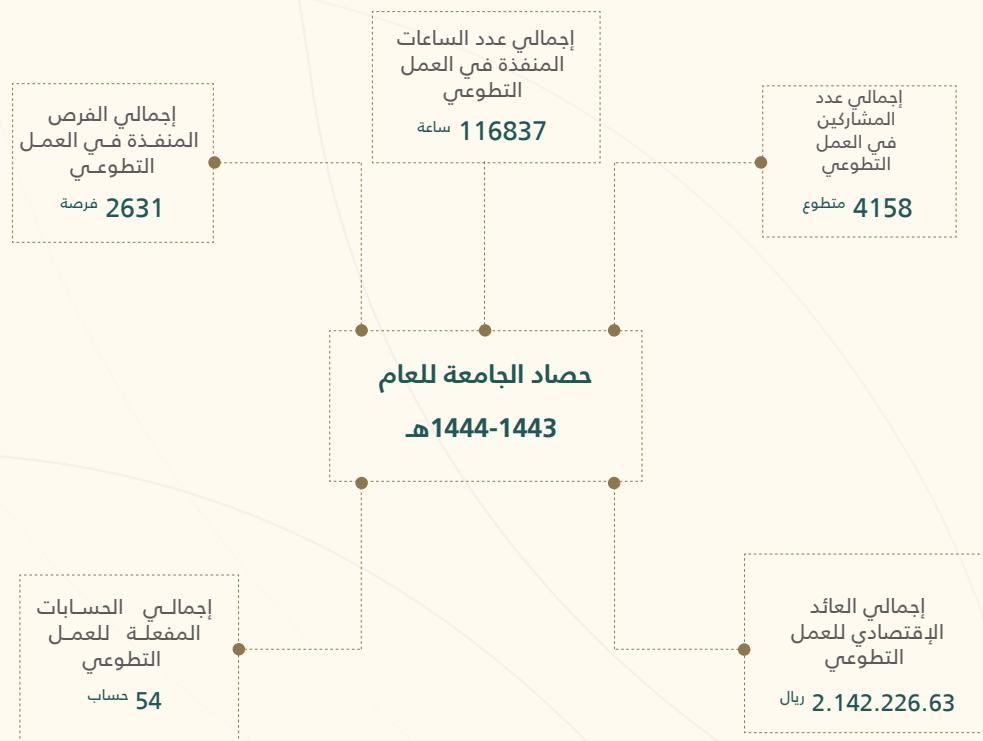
إجمالي عدد الساعات المنفذة في العمل التطوعي
116837 ساعة

إجمالي الفرص المنفذة في العمل التطوعي
2631 فرصة

إجمالي عدد المشاركين في العمل التطوعي
4158 متطوع

حصاد الجامعة للعام
1443-1444هـ

إجمالي الحسابات المفعلة للعمل التطوعي
54 حساب

إجمالي العائد الإقتصادي للعمل التطوعي
2.142.226.63 ريال